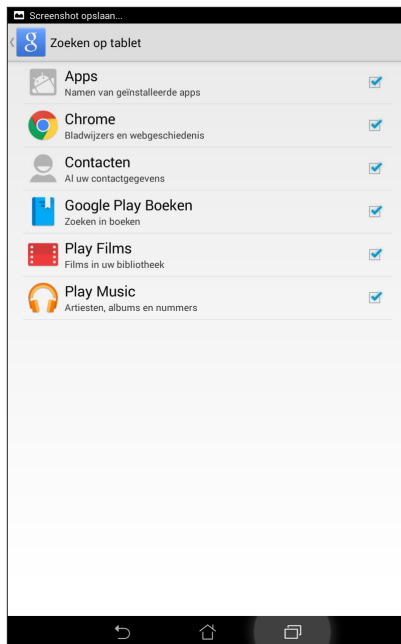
Screenshot opslaan...

Zoeken op tablet

Apps
Namen van geïnstalleerde apps

Chrome
Bladwijzers en webgeschiedenis

Contacten
Al uw contactgegevens

Google Play Boeken
Zoeken in boeken

Play Films
Films in uw bibliotheek

Play Music
Artiesten, albums en nummers